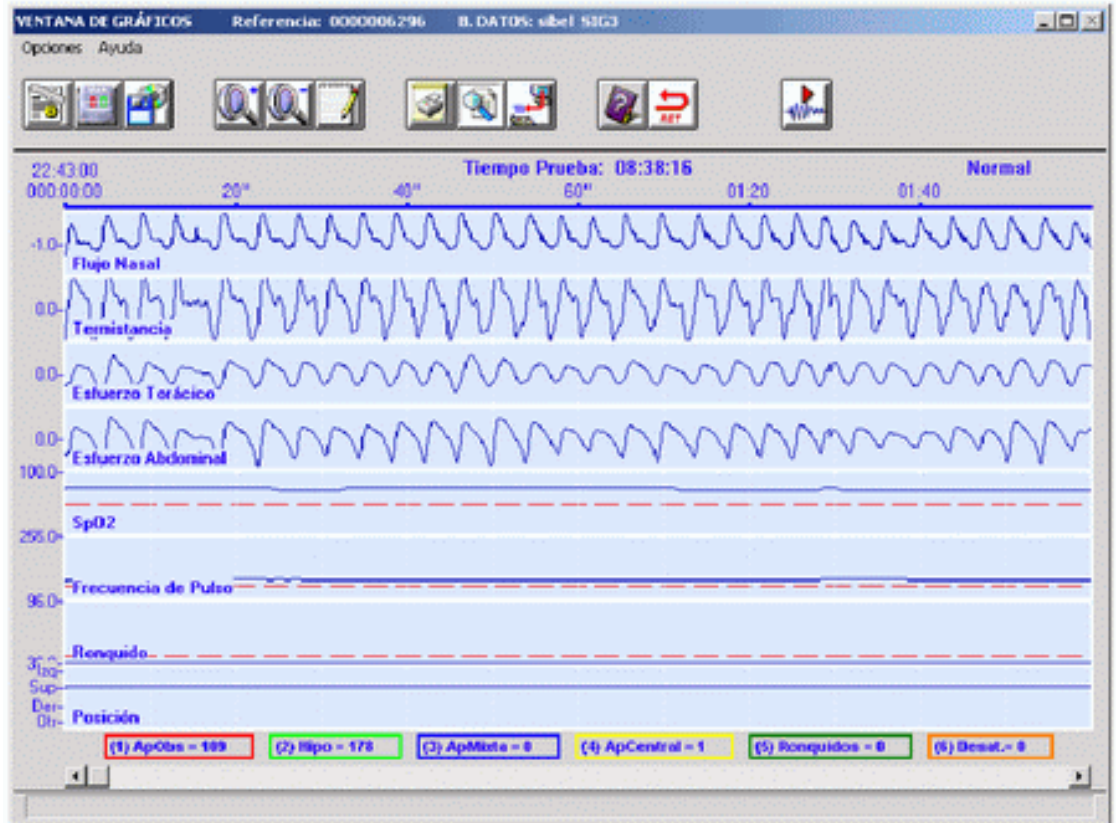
VENTANA DE GRÁFICOS Referencia: 0000006296 B. DATOS: sibel SIG3

Opciones Ayuda

RET

22:43:00
000:00:00
Tiempo Prueba: 08:38:16
Normal
20"
40"
60"
01:20
01:40

-1.0-
Flujo Nasal
0.0-
Termistancia
0.0-
Esfuerzo Torácico
0.0-
Esfuerzo Abdominal
100.0-
SpO2
255.0-
Frecuencia de Pulso
96.0-
Ronquido
3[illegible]
Izq-
Sup-
Der-
Otr-
Posición

(1) ApObs = 109
(2) Hipo = 178
(3) ApMixta = 0
(4) ApCentral = 1
(5) Ronquidos = 0
(6) Desat.= 0